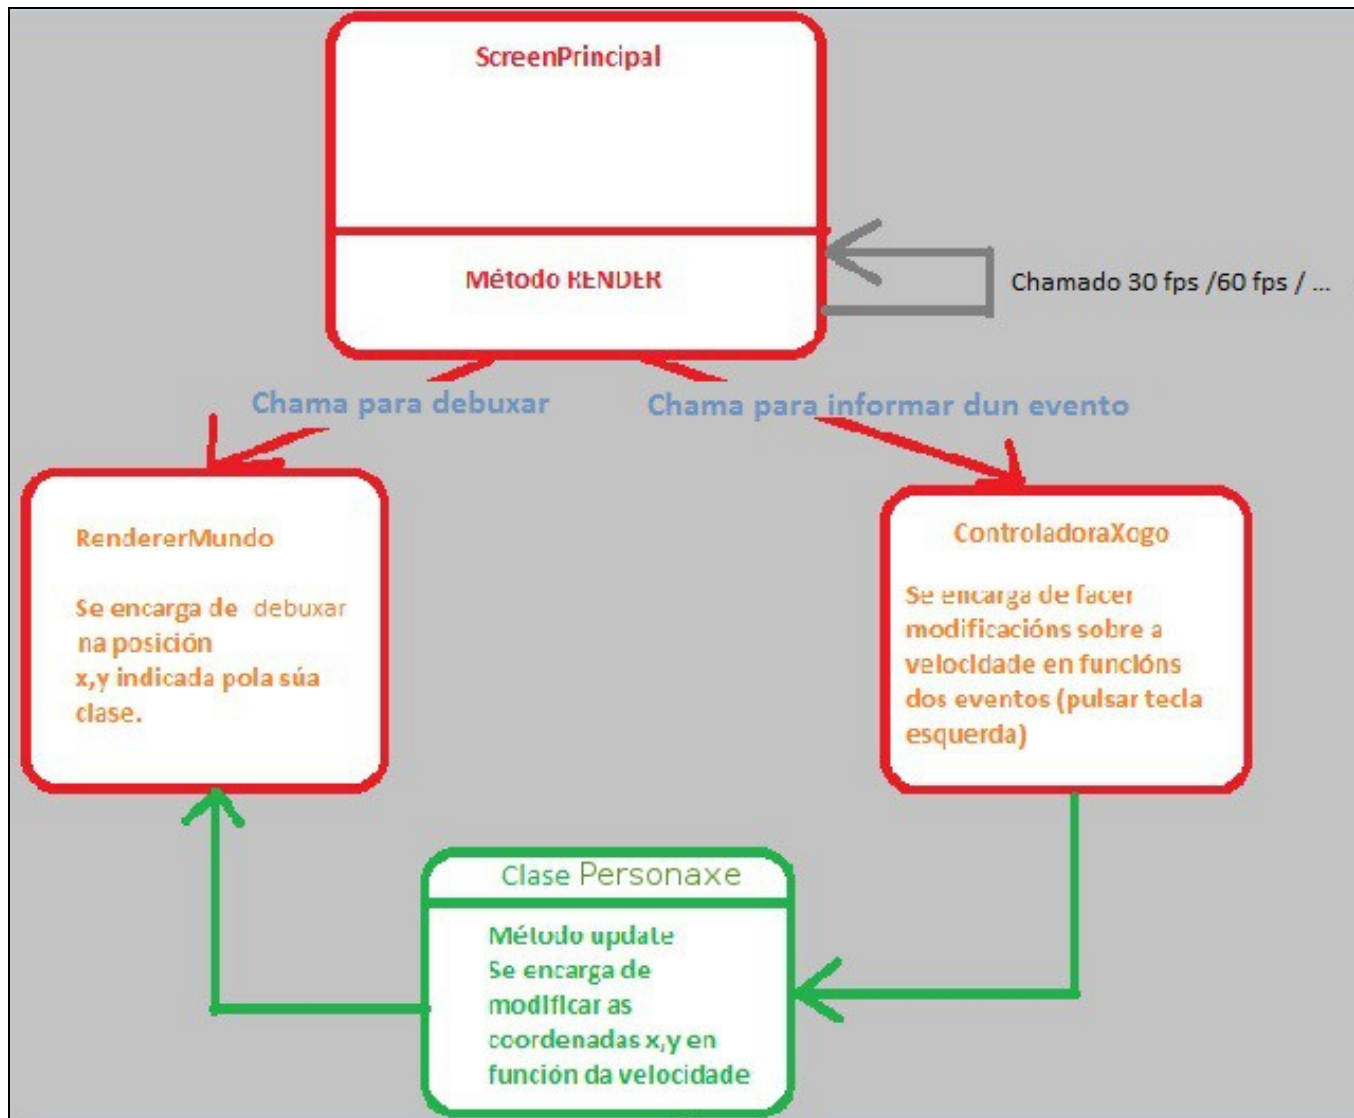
ScreenPrincipal

Método RENDER

Chamado 30 fps /60 fps / ...

Chama para debuxar

Chama para informar dun evento

RendererMundo

Se encarga de debuxar na posición x,y indicada pola súa clase.

ControladoraXogo

Se encarga de facer modificacións sobre a velocidade en funcións dos eventos (pulsar tecla esquerda)

Clase Personaxe

Método update
Se encarga de modificar as coordenadas x,y en función da velocidade